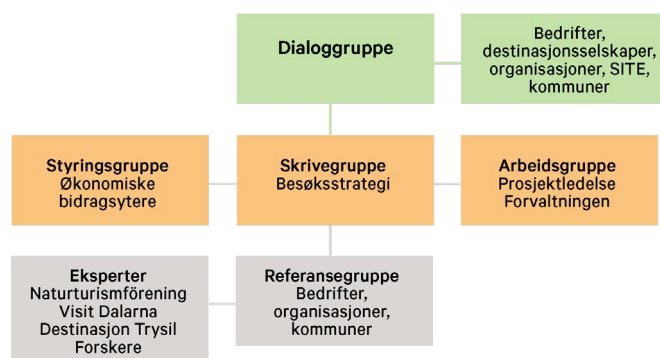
Dialoggruppe

Bedrifter, destinasjonsselskaper, organisasjoner, SITE, kommuner

Styringsgruppe
Økonomiske bidragsytere

Skrivegruppe
Besøksstrategi

Arbeidsgruppe
Prosjektledelse
Forvaltningen

Eksperter
Naturturismförening
Visit Dalarna
Destinasjon Trysil
Forskere

Referansegruppe
Bedrifter, organisasjoner, kommuner